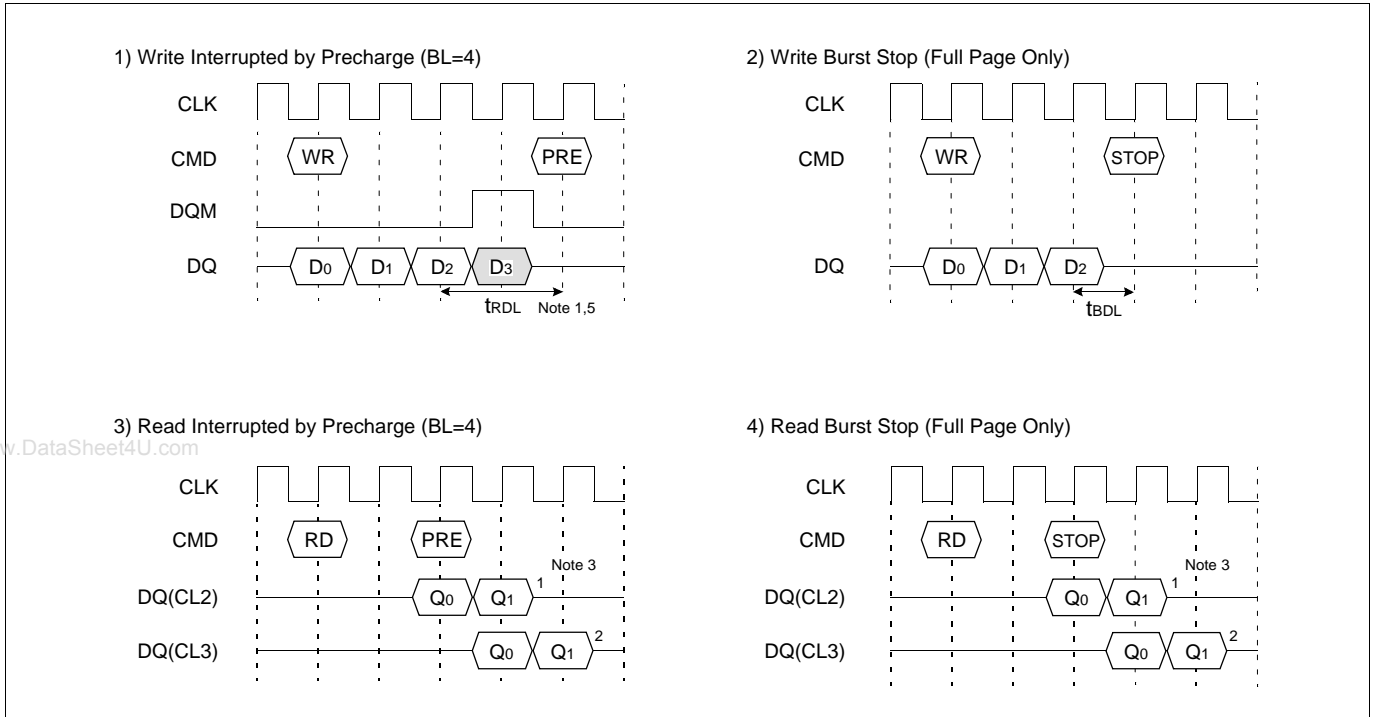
1) Write Interrupted by Precharge (BL=4)

CLK

CMD

WR

PRE

DQM

DQ

$D_0$ $D_1$ $D_2$ $D_3$

$t_{RDL}$

Note 1,5

2) Write Burst Stop (Full Page Only)

CLK

CMD

WR

STOP

DQ

$D_0$ $D_1$ $D_2$

$t_{BDL}$

3) Read Interrupted by Precharge (BL=4)

www.DataSheet4U.com

CLK

CMD

RD

PRE

Note 3

DQ(CL2)

$Q_0$ $Q_1$ 1

DQ(CL3)

$Q_0$ $Q_1$ 2

4) Read Burst Stop (Full Page Only)

CLK

CMD

RD

STOP

Note 3

DQ(CL2)

$Q_0$ $Q_1$ 1

DQ(CL3)

$Q_0$ $Q_1$ 2